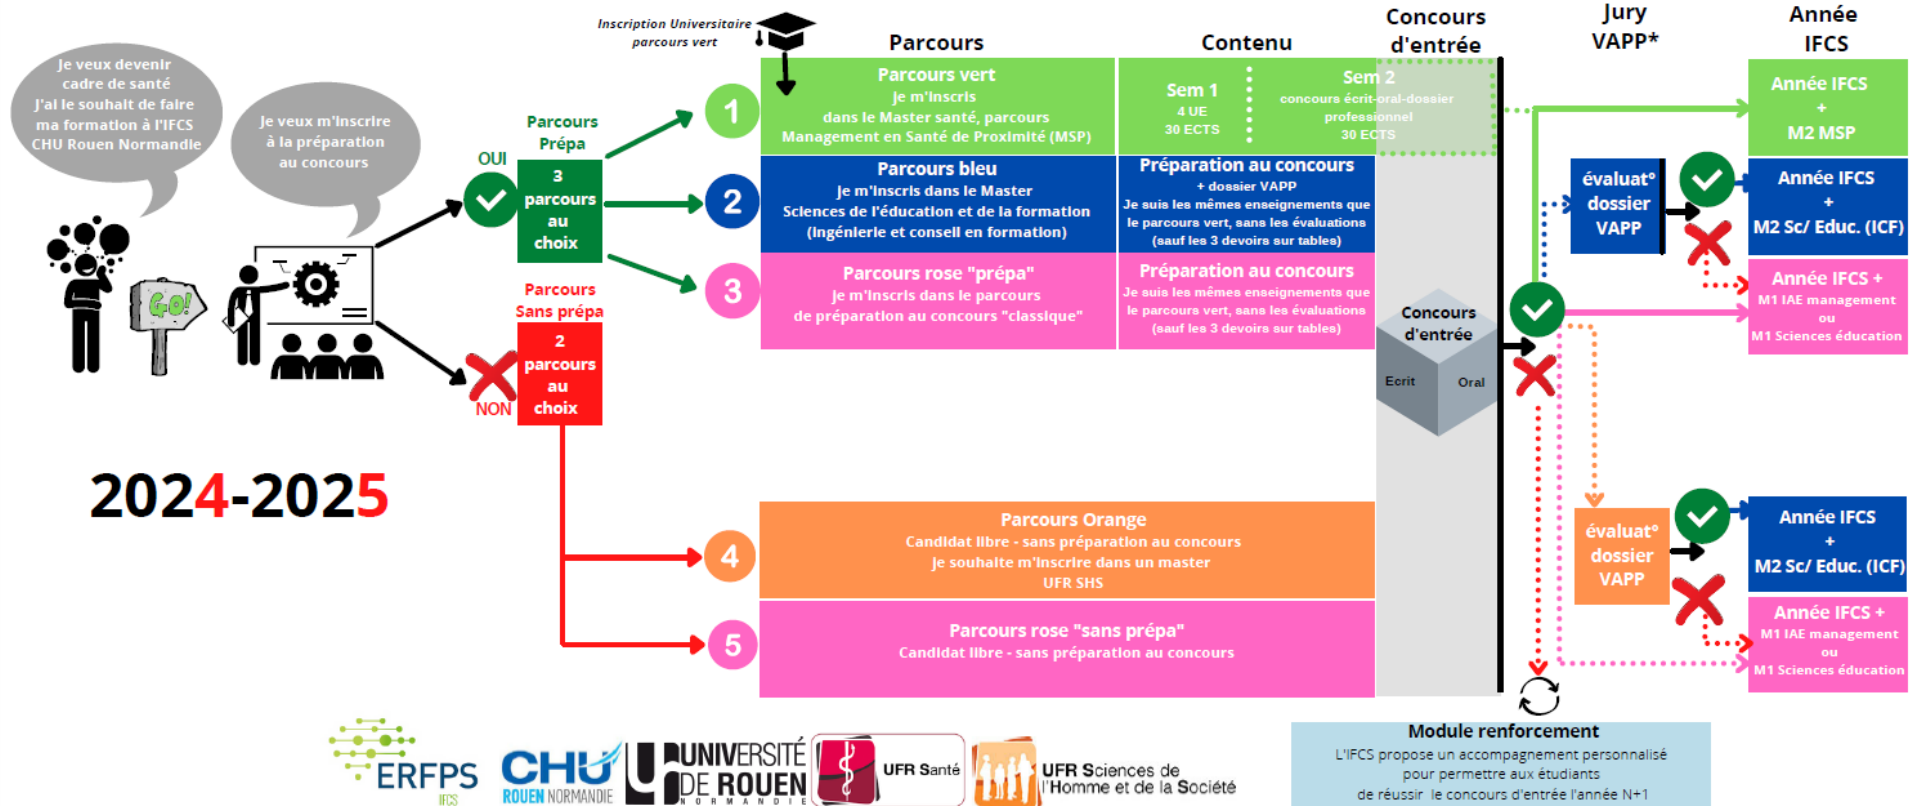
Je veux devenir cadre de santé J'ai le souhait de faire ma formation à l'IFCS CHU Rouen Normandie

Je veux m'inscrire à la préparation au concours

GO!

OUI

Parcours Prépa

3 parcours au choix

Parcours Sans prépa

NON

2 parcours au choix

2024-2025

Inscription Universitaire parcours vert

Parcours

Contenu

Concours d'entrée

Jury VAPP*

Année IFCS

1

Parcours vert
Je m'inscris dans le Master santé, parcours Management en Santé de Proximité (MSP)

Sem 1
4 UE
30 ECTS

Sem 2
concours écrit-oral-dossier professionnel
30 ECTS

2

Parcours bleu
Je m'inscris dans le Master Sciences de l'éducation et de la formation (Ingénierie et conseil en formation)

Préparation au concours
+ dossier VAPP
Je suis les mêmes enseignements que le parcours vert, sans les évaluations (sauf les 3 devoirs sur tables)

3

Parcours rose "prépa"
Je m'inscris dans le parcours de préparation au concours "classique"

Préparation au concours
Je suis les mêmes enseignements que le parcours vert, sans les évaluations (sauf les 3 devoirs sur tables)

Concours d'entrée

Ecrit

Oral

4

Parcours Orange
Candidat libre - sans préparation au concours
Je souhaite m'inscrire dans un master
UFR SHS

5

Parcours rose "sans prépa"
Candidat libre - sans préparation au concours

évaluat° dossier VAPP

évaluat° dossier VAPP

Année IFCS
+
M2 MSP

Année IFCS
+
M2 Sc/ Educ. (ICF)

Année IFCS +
M1 IAE management
ou
M1 Sciences éducation

Année IFCS
+
M2 Sc/ Educ. (ICF)

Année IFCS +
M1 IAE management
ou
M1 Sciences éducation

Module renforcement
L'IFCS propose un accompagnement personnalisé pour permettre aux étudiants de réussir le concours d'entrée l'année N+1

ERFPS IFCS

CHU ROUEN NORMANDIE

UNIVERSITÉ DE ROUEN NORMANDIE

UFR Santé

UFR Sciences de l'Homme et de la Société